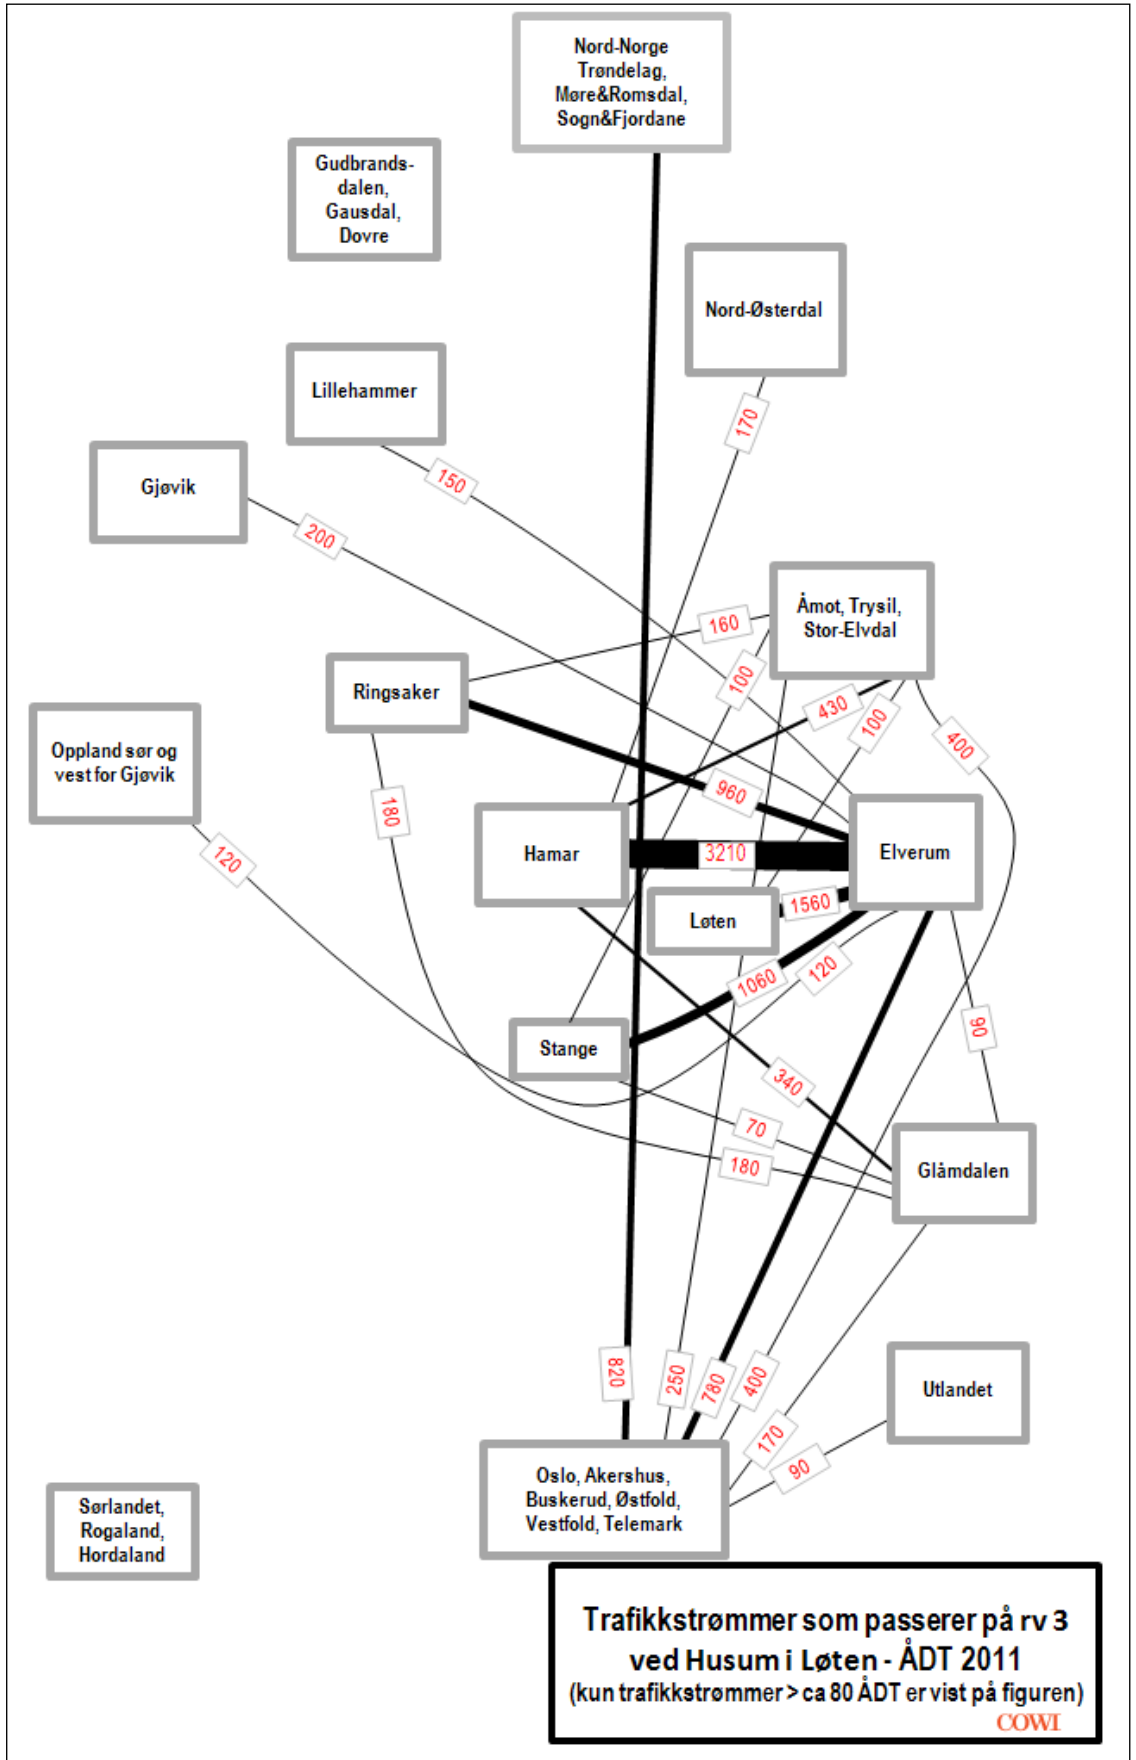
Nord-Norge
Trøndelag,
Møre&Romsdal,
Sogn&Fjordane

Gudbrands-dalen,
Gausdal,
Dovre

Nord-Østerdal

Lillehammer

Gjøvik

170

150

200

Åmot, Trysil,
Stor-Elvdal

160

Ringsaker

100

430

100

400

Oppland sør og
vest for Gjøvik

180

960

Hamar

3210

Elverum

120

Løten

1560

1060

120

90

Stange

340

70

180

Glåmdalen

Utlandet

820

250

780

400

170

90

Oslo, Akershus,
Buskerud, Østfold,
Vestfold, Telemark

Sørlandet,
Rogaland,
Hordaland

Trafikkstrømmer som passerer på rv 3
ved Husum i Løten - ÅDT 2011
(kun trafikkstrømmer > ca 80 ÅDT er vist på figuren)
COWI